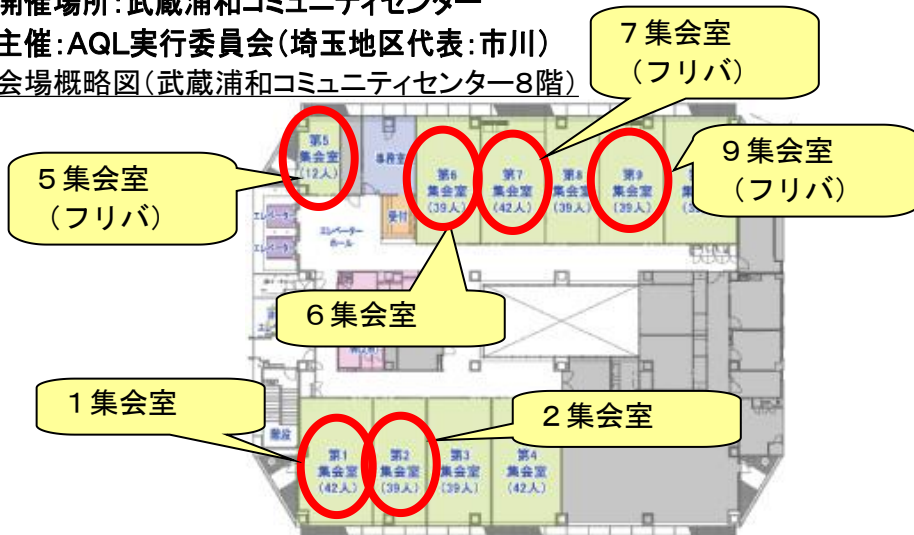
開催場所:武蔵浦和コミュニティセンター
主催:AQL実行委員会(埼玉地区代表:市川)
会場概略図(武蔵浦和コミュニティセンター8階)

7集会室
(フリバ)

9集会室
(フリバ)

5集会室
(フリバ)

6集会室

1集会室

2集会室

第5
集会室
(12人)

事務室

第6
集会室
(39人)

第7
集会室
(42人)

第8
集会室
(39人)

第9
集会室
(39人)

受付

エレベーター

エレベーター

エレベーターホール

階段

第1
集会室
(42人)

第2
集会室
(39人)

第3
集会室
(39人)

第4
集会室
(42人)